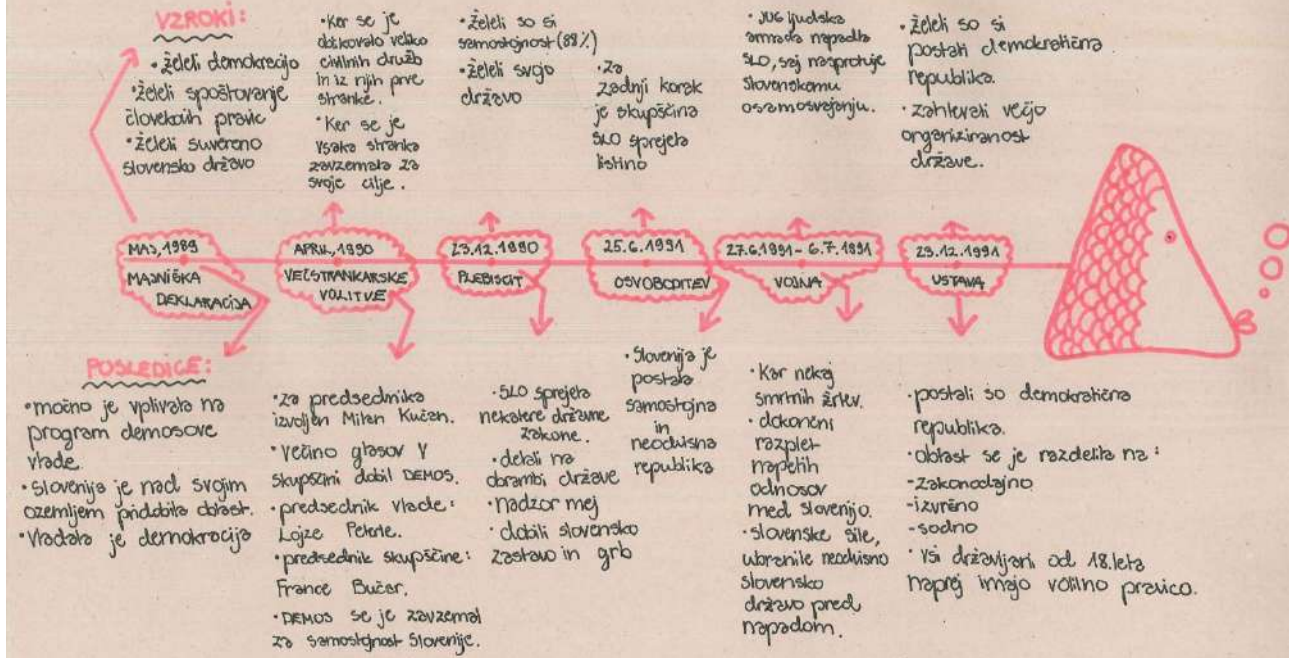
VZROKI:

• želeli demokracijo
•želeli spoštovanje človekovih pravic
•želeli suvereno slovensko državo

•Ker se je dokkovalo veliko civilnih družb in iz njih prve stranke.
•Ker se je vsaka stranka zavzemala za svoje cilje.

•želeli so si samostojnost (88%)
•želeli svojo državo

•Za zadnji korak je skupščina SLO sprejela listino

•JUG ljudska armada napadla SLO, saj nasprotuje slovenskemu osamosvojenju.

•želeli so si postati demokratična republika.
•zahtevali večjo organiziranost države.

MAJ, 1989
MAJNIŠKA DEKLARACIJA

APRIL, 1990
VEČSTRANKARSKE VOLITVE

23.12.1990
PLEBISCIT

25.6.1991
OSVOBODITEV

27.6.1991 - 6.7.1991
VOJNA

23.12.1991
USTAVA

POSLEDICE:

•močno je vplivala na program demosove vlade.
•Slovenija je nad svojim ozemljem pridobila oblast.
•Vladala je demokracija

•za predsednika izvoljen Milan Kučan.
•večino glasov v skupščini dobil DEMOS.
•predsednik vlade: Lojze Peterle.
•predsednik skupščine: France Bučar.
•DEMOS se je zavzemal za samostojnost Slovenije.

•SLO sprejela nekatere državne zakone.
•delali na obrambi države
•nadzor mej
•dobili slovensko zastavo in grb

•Slovenija je postala samostojna in neodvisna republika

•Kar nekaj smrtnih žrtev.
•dokončni razplet napetih odnosov med slovenijo.
•slovenske sile, ubranile neodvisno slovensko državo pred napadom.

•postali so demokratična republika.
•oblast se je razdelila na:
-zakonodajno
-izvršno
-sodno
•vsi državljani od 18. leta naprej imajo volilno pravico.